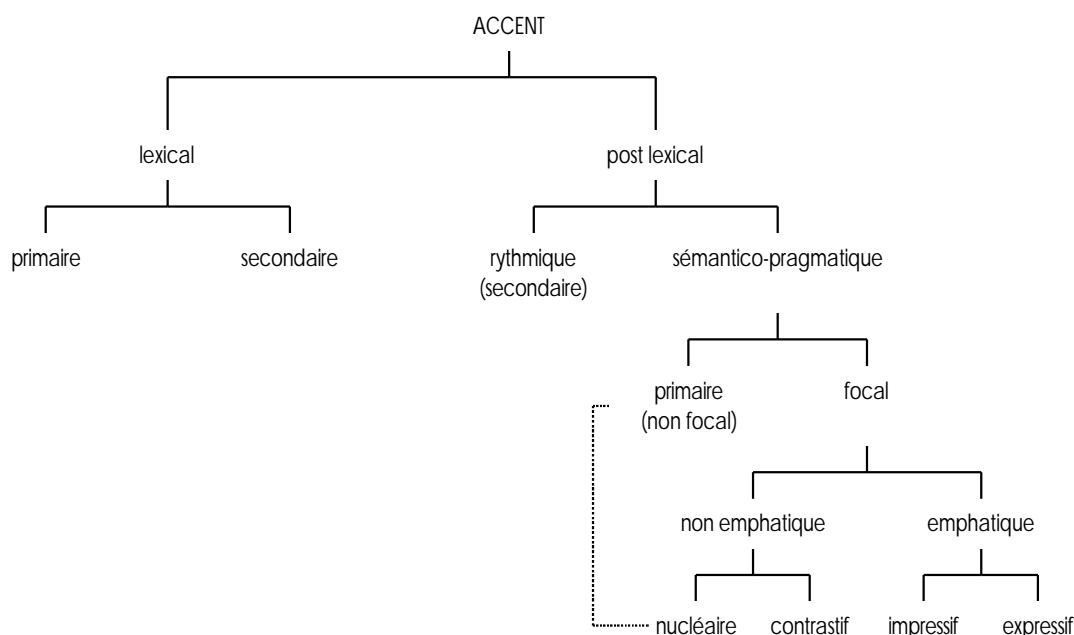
ACCENT

lexical

post lexical

primaire

secondaire

rythmique (secondaire)

sémantico-pragmatique

primaire (non focal)

focal

non emphatique

emphatique

nucléaire

contrastif

impressif

expressif